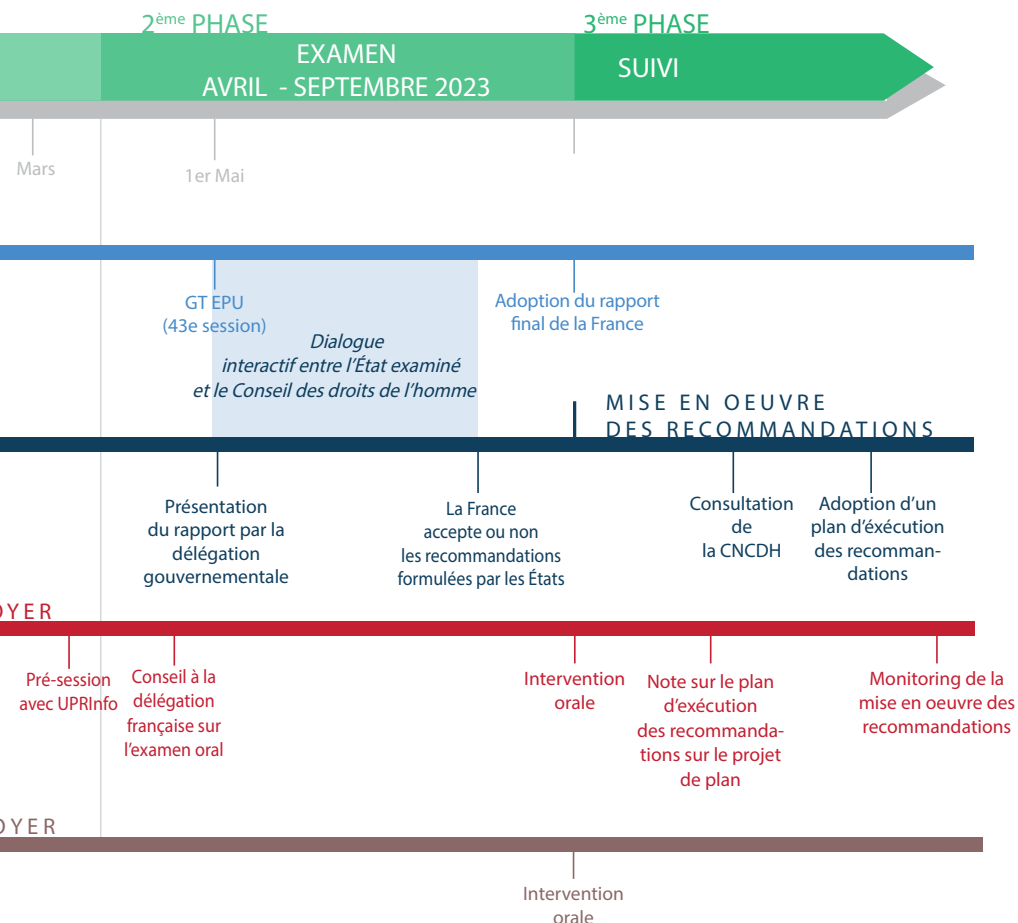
2$^{ème}$ PHASE

EXAMEN
AVRIL - SEPTEMBRE 2023

3$^{ème}$ PHASE

SUIVI

Mars

1er Mai

GT EPU
(43e session)

Adoption du rapport
final de la France

Dialogue
interactif entre l'État examiné
et le Conseil des droits de l'homme

MISE EN OEUVRE
DES RECOMMANDATIONS

Présentation
du rapport par la
délégation
gouvernementale

La France
accepte ou non
les recommandations
formulées par les États

Consultation
de
la CNCDH

Adoption d'un
plan d'éxécution
des recommandations

OYER

Pré-session
avec UPRInfo

Conseil à la
délégation
française sur
l'examen oral

Intervention
orale

Note sur le plan
d'éxécution
des recommandations sur le projet
de plan

Monitoring de la
mise en oeuvre des
recommandations

OYER

Intervention
orale